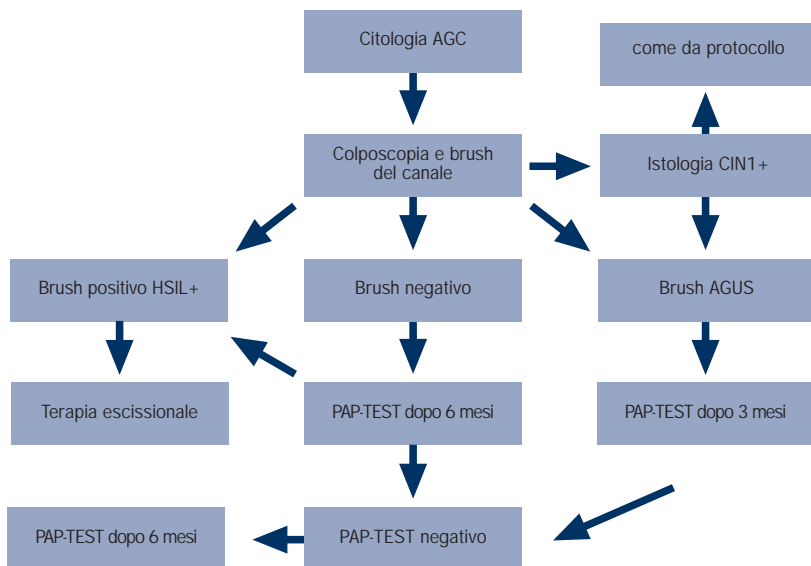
Citologia AGC

come da protocollo

Colposcopia e brush del canale

Istologia CIN1+

Brush positivo HSIL+

Brush negativo

Brush AGUS

Terapia escissionale

PAP-TEST dopo 6 mesi

PAP-TEST dopo 3 mesi

PAP-TEST dopo 6 mesi

PAP-TEST negativo